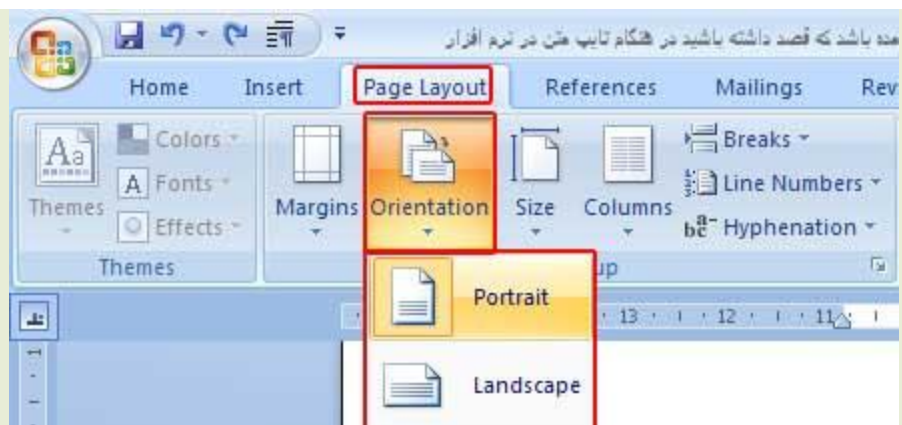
مده باشد که قصد داشته باشید در هنگام تایپ متن در نرم افزار

Home Insert Page Layout References Mailings Rev

Themes
Colors
Fonts
Effects
Themes

Margins Orientation Size Columns
Breaks
Line Numbers
Hyphenation
up

Portrait
Landscape

13 · 12 · 11